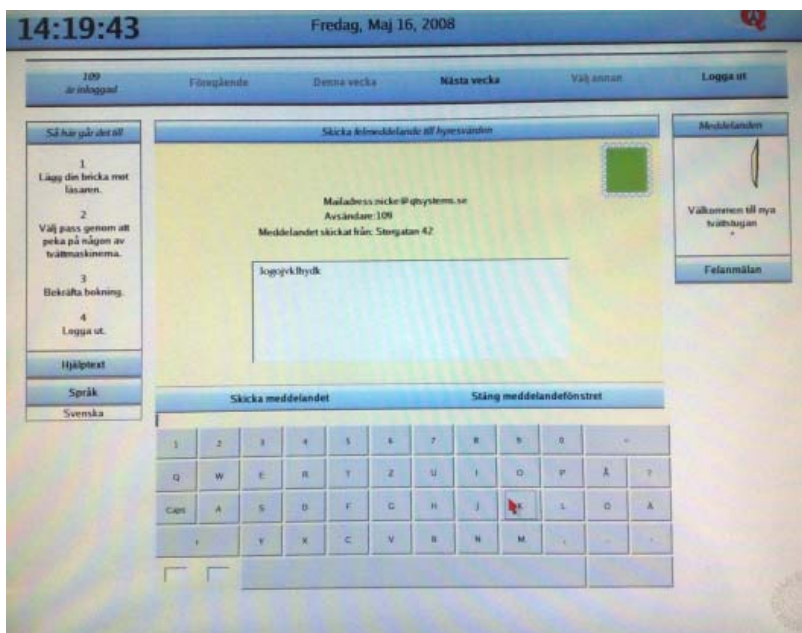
14:19:43

Fredag, Maj 16, 2008

109
är inloggad

Föregående

Denna vecka

Nästa vecka

Välj annan

Logga ut

Så här går det till

1
Lägg din bricka mot läsaren.

2
Välj pass genom att peka på någon av tvättmaskinerna.

3
Bekräfta bokning.

4
Logga ut.

Hjälptext

Språk

Svenska

Skicka felmeddelande till hyresvärden

Mailadress:nicke@qtsystems.se
Avsändare:109
Meddelandet skickat från: Storgatan 42

Jogojvkfhydk

Skicka meddelandet

Stäng meddelandefönstret

Meddelanden

Välkommen till nya tvättstugan

Felanmälan

1 2 3 4 5 6 7 8 9 0 -
Q W E R T Y U I O P Å ?
Caps A S D F G H J K L Ö Ä
Z X C V B N M , . -